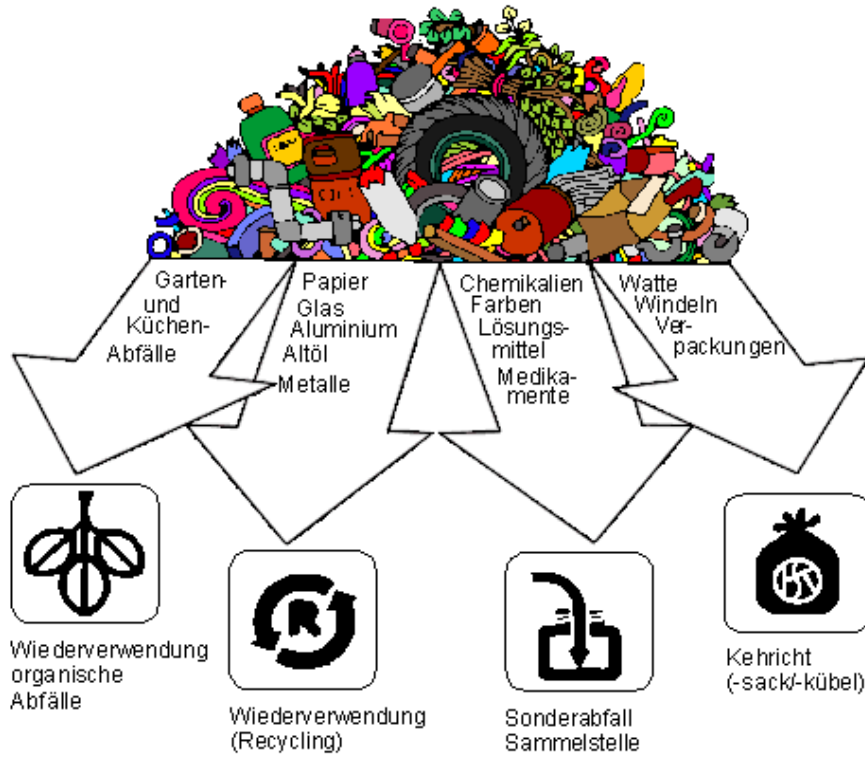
Garten- und Küchen-Abfälle

Papier
Glas
Aluminium
Altöl
Metalle

Chemikalien
Farben
Lösungsmittel
Medikamente

Watte
Windeln
Verpackungen

R

Wiederverwendung organische Abfälle

Wiederverwendung (Recycling)

Sonderabfall Sammelstelle

Kehricht (-sack/-kübel)